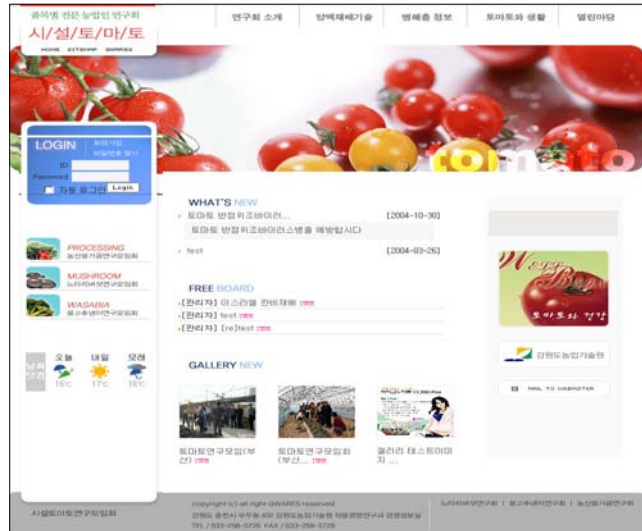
충북 전문 농업인 연구회
시/설/토/마/토
HOME SITEMAP DWARES

연구회 소개 | 양액재배기술 | 병해충 정보 | 토마토와 생활 | 열린마당

tomato

LOGIN 회원가입 비밀번호 찾기
ID
Password
자동 로그인 Login

PROCESSING 농산물가공연구회
MUSHROOM 느타리버섯연구회
WASABIA 고추냉이연구회

오늘 내일 모레
18°C 17°C 16°C

WHAT'S NEW
토마토 반점위조바이러... [2004-10-30]
토마토 반점위조바이러스병을 예방합시다
test [2004-03-26]

FREE BOARD
[관리자] 이스라엘 관비재배 new
[관리자] test new
[관리자] [re]test new

GALLERY NEW
토마토연구모임(부산... new
토마토연구모임회(부산... new
갤러리 테스트이미지 ...

토마토와 건강
강원도농업기술원
MAIL TO WEBMASTER

시설토마토연구모임회
copyright (c) all right DWARES reserved.
강원도 춘천시 우두동 400 강원도농업기술원 작물환경연구과 경영정보실
TEL : 033-258-5726 FAX : 033-258-5779
느타리버섯연구회 | 고추냉이연구회 | 농산물가공연구회